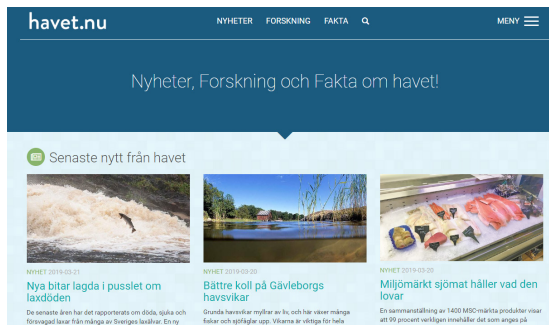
havet.nu

NYHETER FORSKNING FAKTA

MENY

Nyheter, Forskning och Fakta om havet!

Senaste nytt från havet

NYHET 2019-03-21

Nya bitar lagda i pusslet om laxdöden

De senaste åren har det rapporterats om döda, sjuka och försvagad laxar från många av Sveriges laxälvar. En ny

NYHET 2019-03-20

Bättre koll på Gävleborgs havsvikar

Grunda havsvikar myllrar av liv, och här växer många fiskar och sjöfåglar upp. Vikarna är viktiga för hela

NYHET 2019-03-20

Miljömärkt sjömat håller vad den lovar

En sammanställning av 1400 MSC-märkta produkter visar att 99 procent verkligen innehåller det som anges på